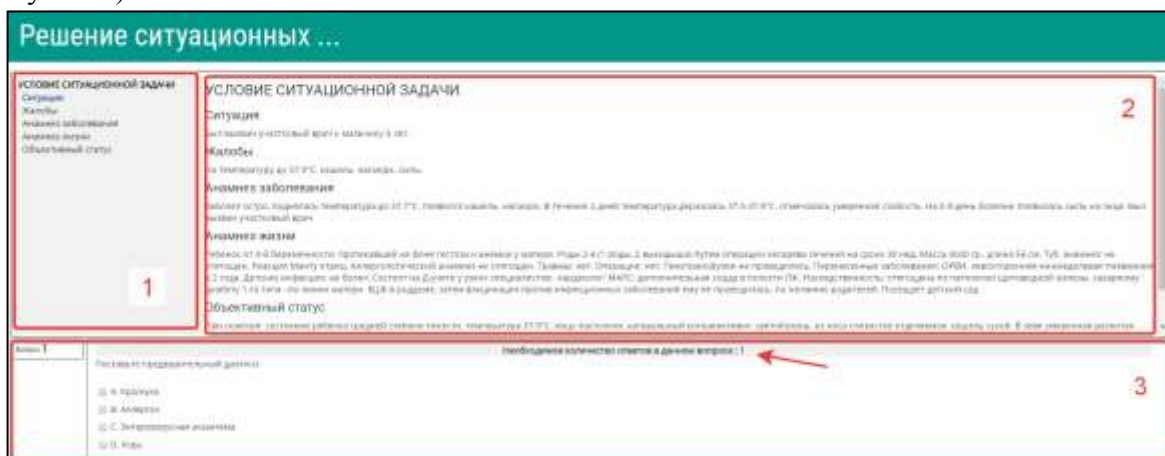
Решение ситуационных ...

УСЛОВИЕ СИТУАЦИОННОЙ ЗАДАЧИ
Ситуация
Жалобы
Анамнез заболевания
Анамнез жизни
Объективный статус

1

УСЛОВИЕ СИТУАЦИОННОЙ ЗАДАЧИ

Ситуация

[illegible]

Жалобы

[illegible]

Анамнез заболевания

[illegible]

Анамнез жизни

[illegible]

Объективный статус

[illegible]

2

Вопрос 1

Необходимое количество ответов в данном вопросе : 1

Поставьте предварительный диагноз

A. Краснуха
B. Аллергоз
C. Энтеровирусная экзантема
D. Корь

3